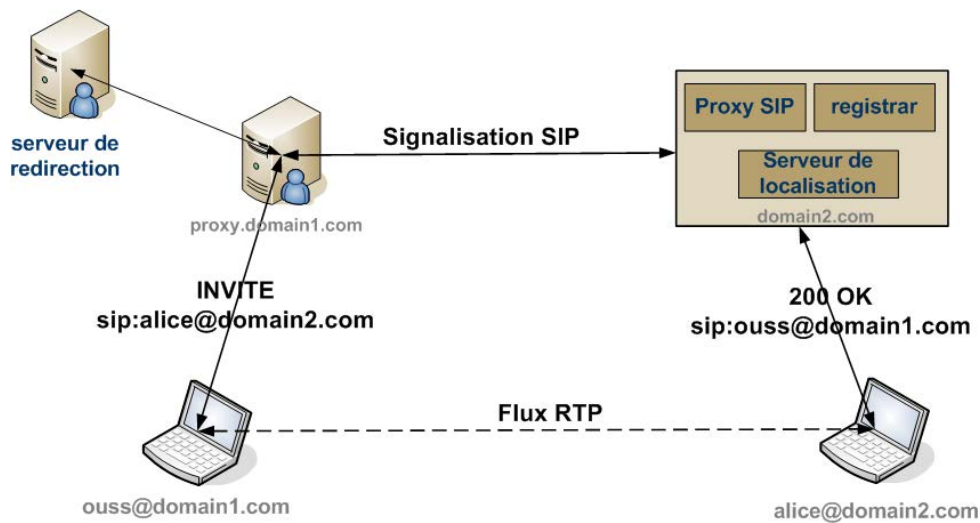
serveur de redirection

proxy.domain1.com

Signalisation SIP

Proxy SIP

registrar

Serveur de localisation

domain2.com

INVITE
sip:alice@domain2.com

200 OK
sip:ouss@domain1.com

Flux RTP

ouss@domain1.com

alice@domain2.com